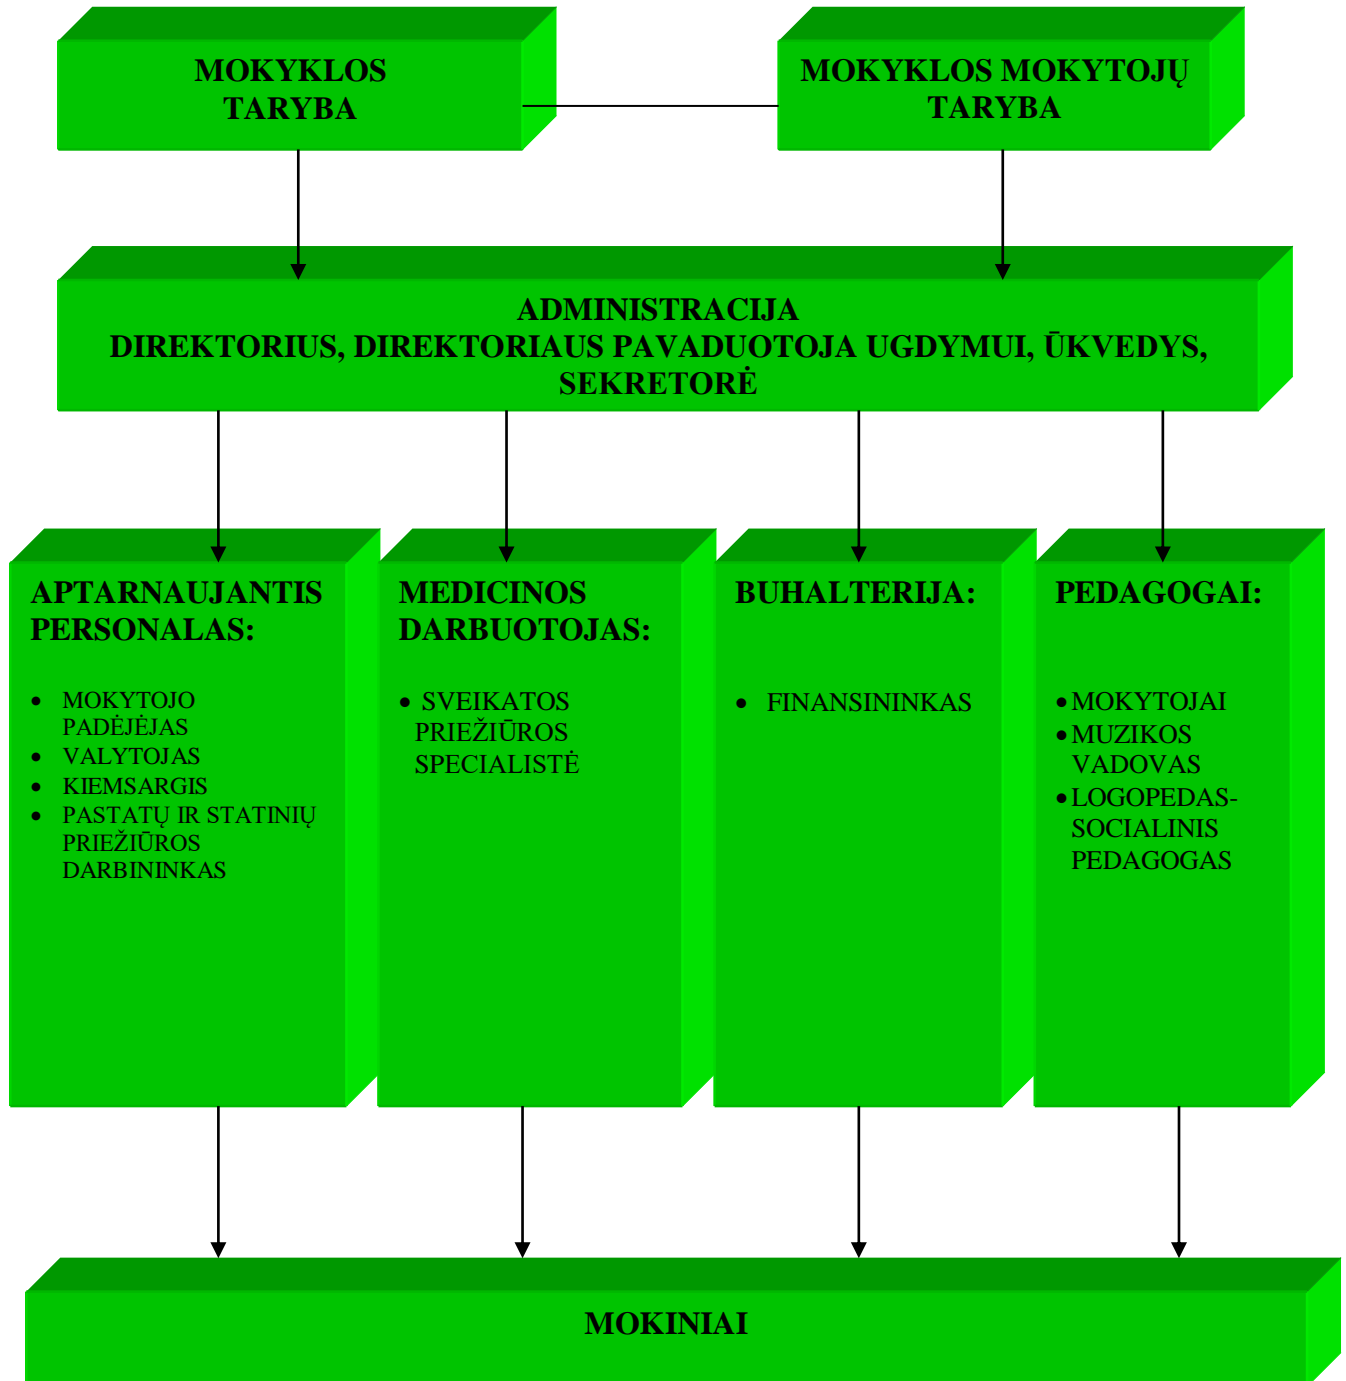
MOKYKLOS TARYBA

MOKYKLOS MOKYTOJŲ TARYBA

ADMINISTRACIJA
DIREKTORIUS, DIREKTORIAUS PAVADUOTOJA UGDYMUI, ŪKVEDYS, SEKRETORĖ

APTARNAUJANTIS PERSONALAS:

- MOKYTOJO PADĖJĖJAS
- VALYTOJAS
- KIEMSARGIS
- PASTATŲ IR STATINIŲ PRIEŽIŪROS DARBININKAS

MEDICINOS DARBUOTOJAS:

- SVEIKATOS PRIEŽIŪROS SPECIALISTĖ

BUHALTERIJA:

- FINANSININKAS

PEDAGOGAI:

- MOKYTOJAI
- MUZIKOS VADOVAS
- LOGOPEDAS-SOCIALINIS PEDAGOGAS

MOKINIAI